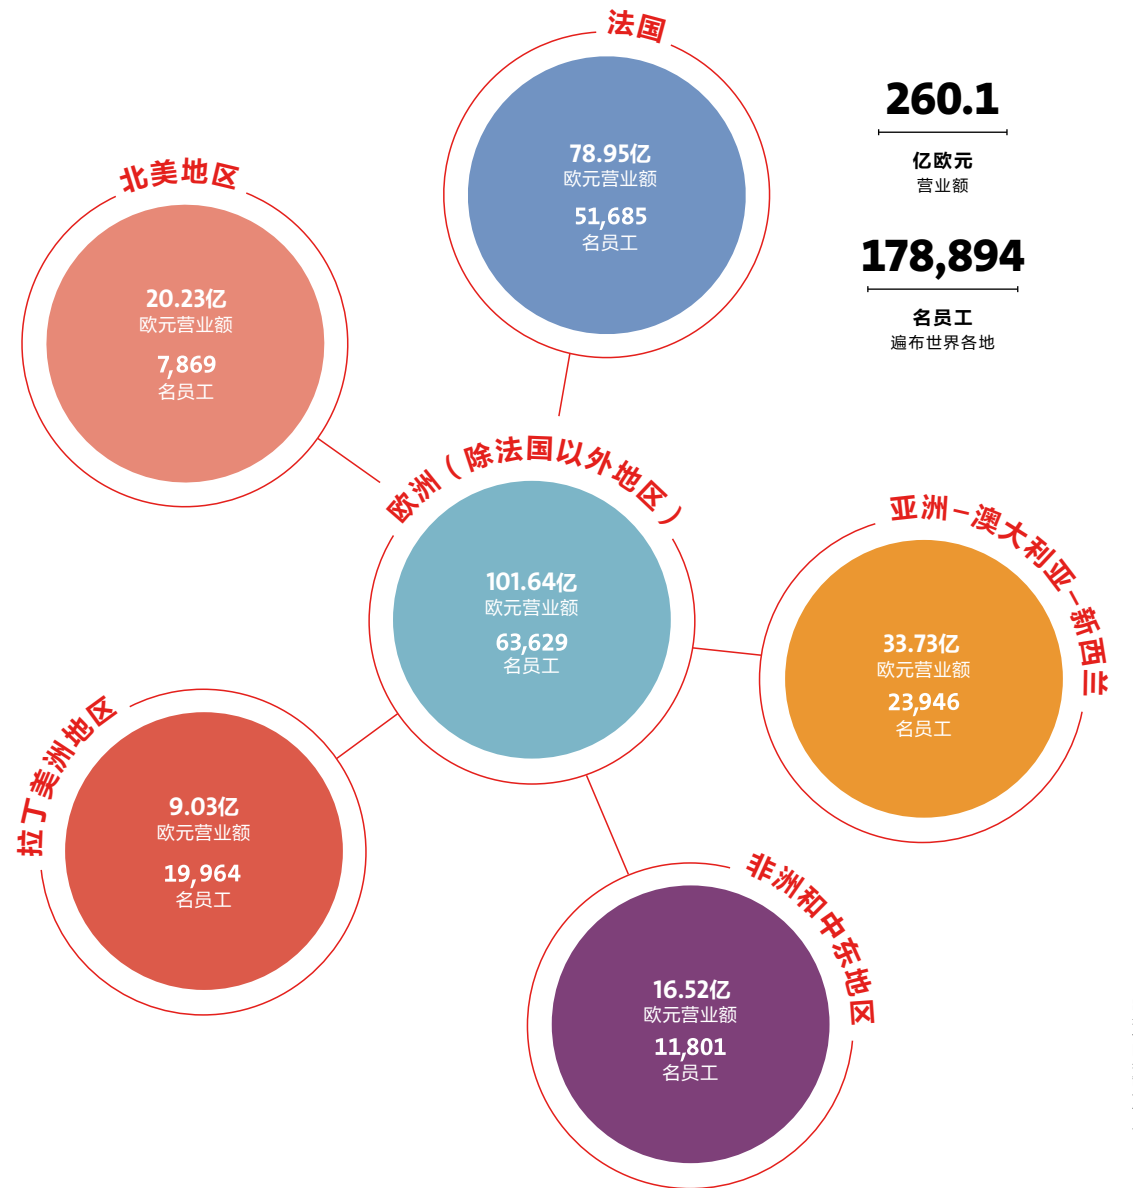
法国

78.95亿
欧元营业额
51,685
名员工

260.1
亿欧元
营业额

178,894
名员工
遍布世界各地

北美地区

20.23亿
欧元营业额
7,869
名员工

欧洲（除法国以外地区）

101.64亿
欧元营业额
63,629
名员工

亚洲–澳大利亚–新西兰

33.73亿
欧元营业额
23,946
名员工

拉丁美洲地区

9.03亿
欧元营业额
19,964
名员工

非洲和中东地区

16.52亿
欧元营业额
11,801
名员工